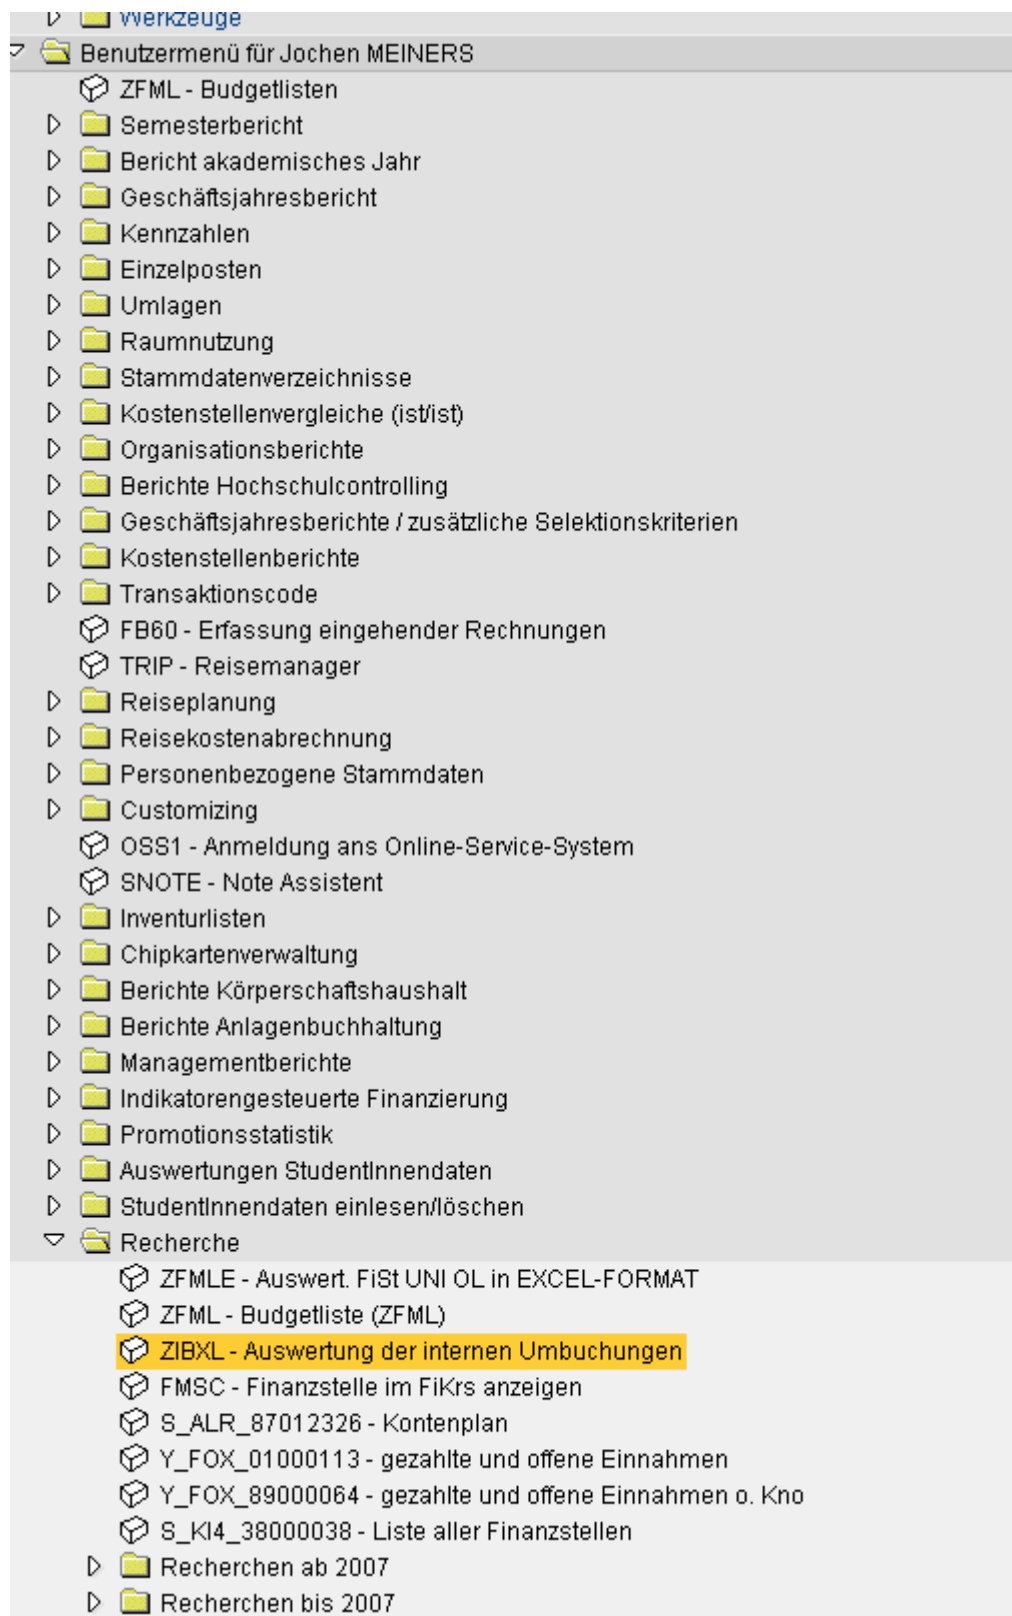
Werkzeuge
Benutzermenü für Jochen MEINERS
ZFML - Budgetlisten
Semesterbericht
Bericht akademisches Jahr
Geschäftsjahresbericht
Kennzahlen
Einzelposten
Umlagen
Raumnutzung
Stammdatenverzeichnisse
Kostenstellenvergleiche (ist/ist)
Organisationsberichte
Berichte Hochschulcontrolling
Geschäftsjahresberichte / zusätzliche Selektionskriterien
Kostenstellenberichte
Transaktionscode
FB60 - Erfassung eingehender Rechnungen
TRIP - Reisemanager
Reiseplanung
Reisekostenabrechnung
Personenbezogene Stammdaten
Customizing
OSS1 - Anmeldung ans Online-Service-System
SNOTE - Note Assistent
Inventurlisten
Chipkartenverwaltung
Berichte Körperschaftshaushalt
Berichte Anlagenbuchhaltung
Managementberichte
Indikatorengesteuerte Finanzierung
Promotionsstatistik
Auswertungen StudentInnendaten
StudentInnendaten einlesen/löschen
Recherche
ZFMLE - Auswert. FiSt UNI OL in EXCEL-FORMAT
ZFML - Budgetliste (ZFML)
ZIBXL - Auswertung der internen Umbuchungen
FMSC - Finanzstelle im FiKrs anzeigen
S_ALR_87012326 - Kontenplan
Y_FOX_01000113 - gezahlte und offene Einnahmen
Y_FOX_89000064 - gezahlte und offene Einnahmen o. Kno
S_KI4_38000038 - Liste aller Finanzstellen
Recherchen ab 2007
Recherchen bis 2007